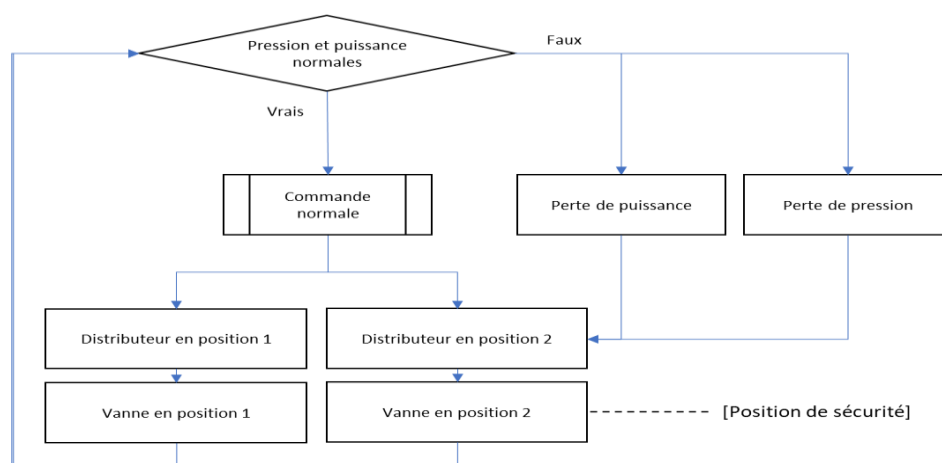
Pression et puissance normales

Faux

Vrais

Commande normale

Perte de puissance

Perte de pression

Distributeur en position 1

Distributeur en position 2

Vanne en position 1

Vanne en position 2

[Position de sécurité]